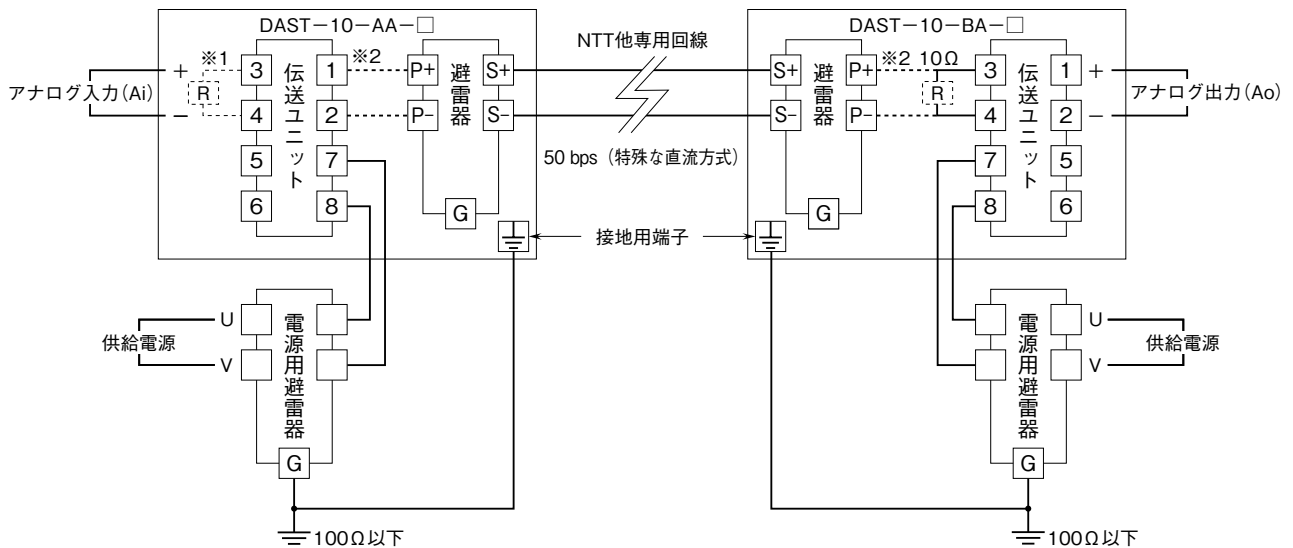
DAST－10－AA－□

アナログ入力(Ai)

+

–

※1

R

3

4

5

6

伝送ユニット

※2

1

2

7

8

P+

P-

避雷器

S+

S-

G

NTT他専用回線

50 bps（特殊な直流方式）

接地用端子

DAST－10－BA－□

S+

S-

避雷器

P+

P-

G

※2 10Ω

R

3

4

7

8

伝送ユニット

1

2

5

6

+

–

アナログ出力(Ao)

供給電源

U

V

電源用避雷器

G

100Ω以下

電源用避雷器

U

V

供給電源

G

100Ω以下